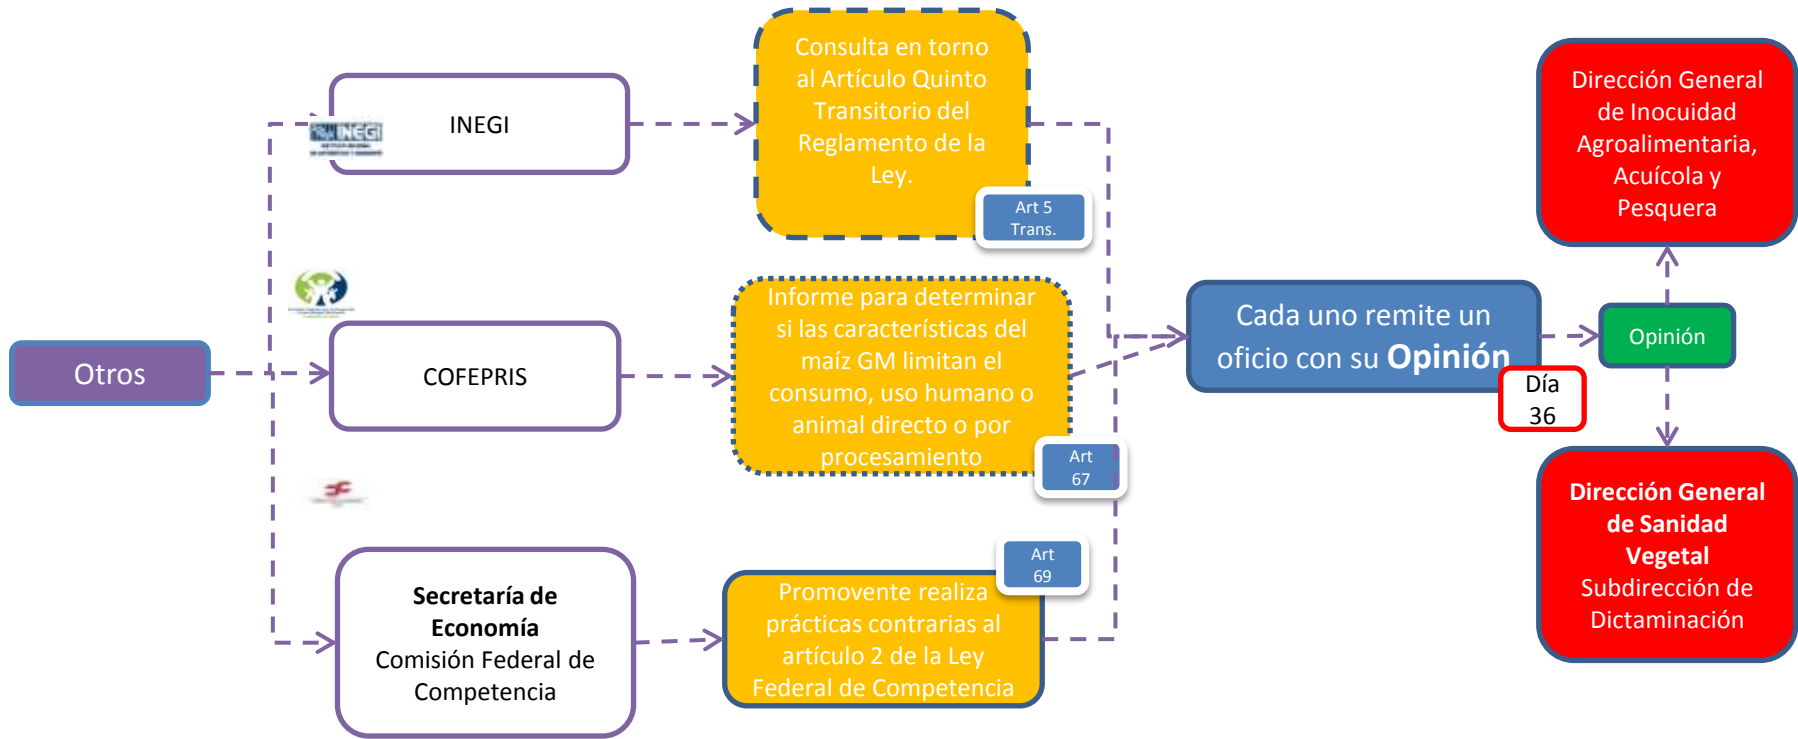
Otros

INEGI

INEGI

COFEPRIS

**Secretaría de Economía**
Comisión Federal de Competencia

Consulta en torno al Artículo Quinto Transitorio del Reglamento de la Ley.

Art 5 Trans.

Informe para determinar si las características del maíz GM limitan el consumo, uso humano o animal directo o por procesamiento

Art 67

Art 69

Promovente realiza prácticas contrarias al artículo 2 de la Ley Federal de Competencia

Cada uno remite un oficio con su **Opinión**

Día 36

Opinión

Dirección General de Inocuidad Agroalimentaria, Acuícola y Pesquera

**Dirección General de Sanidad Vegetal**
Subdirección de Dictaminación